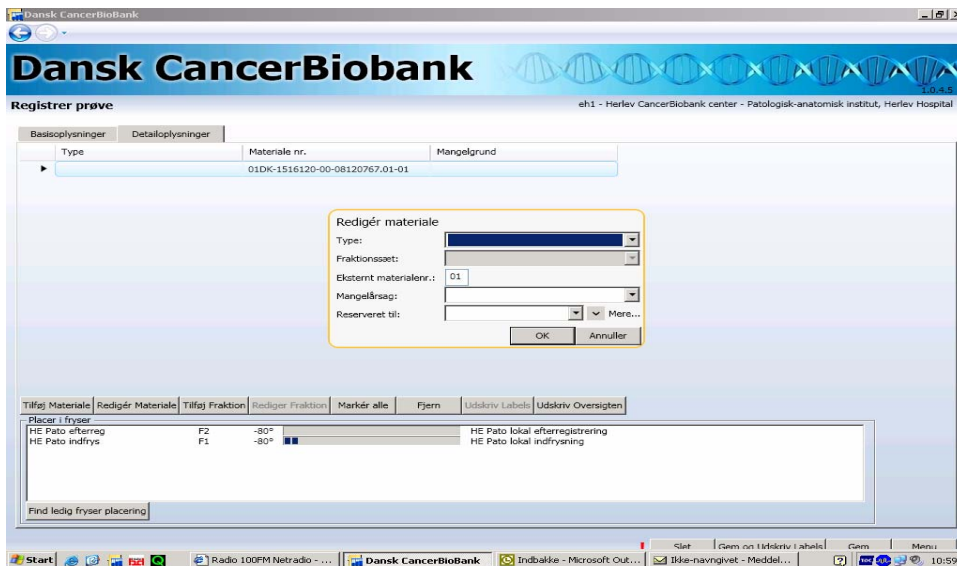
Dansk CancerBioBank

Dansk CancerBiobank

1.0.4.5

Registrer prøve

eh1 - Herlev CancerBiobank center - Patologisk-anatomisk institut, Herlev Hospital

Basisoplysninger | Detailoplysninger

| Type | Materiale nr. | Mangelgrund |
|---|---|---|
| | 01DK-1516120-00-08120767.01-01 | |

Redigér materiale

Type:

Fraktionssæt:

Eksternt materialenr.: 01

Mangelårsag:

Reserveret til:

Mere...

OK

Annuller

Tilføj Materiale | Redigér Materiale | Tilføj Fraktion | Rediger Fraktion | Markér alle | Fjern | Udskriv Labels | Udskriv Oversigten

Placer i fryser

| | | | |
|---|---|---|---|
| HE Pato efterreg | F2 | -80° | HE Pato lokal efterregistrering |
| HE Pato indfrys | F1 | -80° | HE Pato lokal indfrysning |

Find ledig fryser placering

Slet | Gem og Udskriv Labels | Gem | Menu

Start | Radio 100FM Netradio - ... | Dansk CancerBioBank | Indbakke - Microsoft Out... | Ikke-navngivet - Meddel... | 10:59